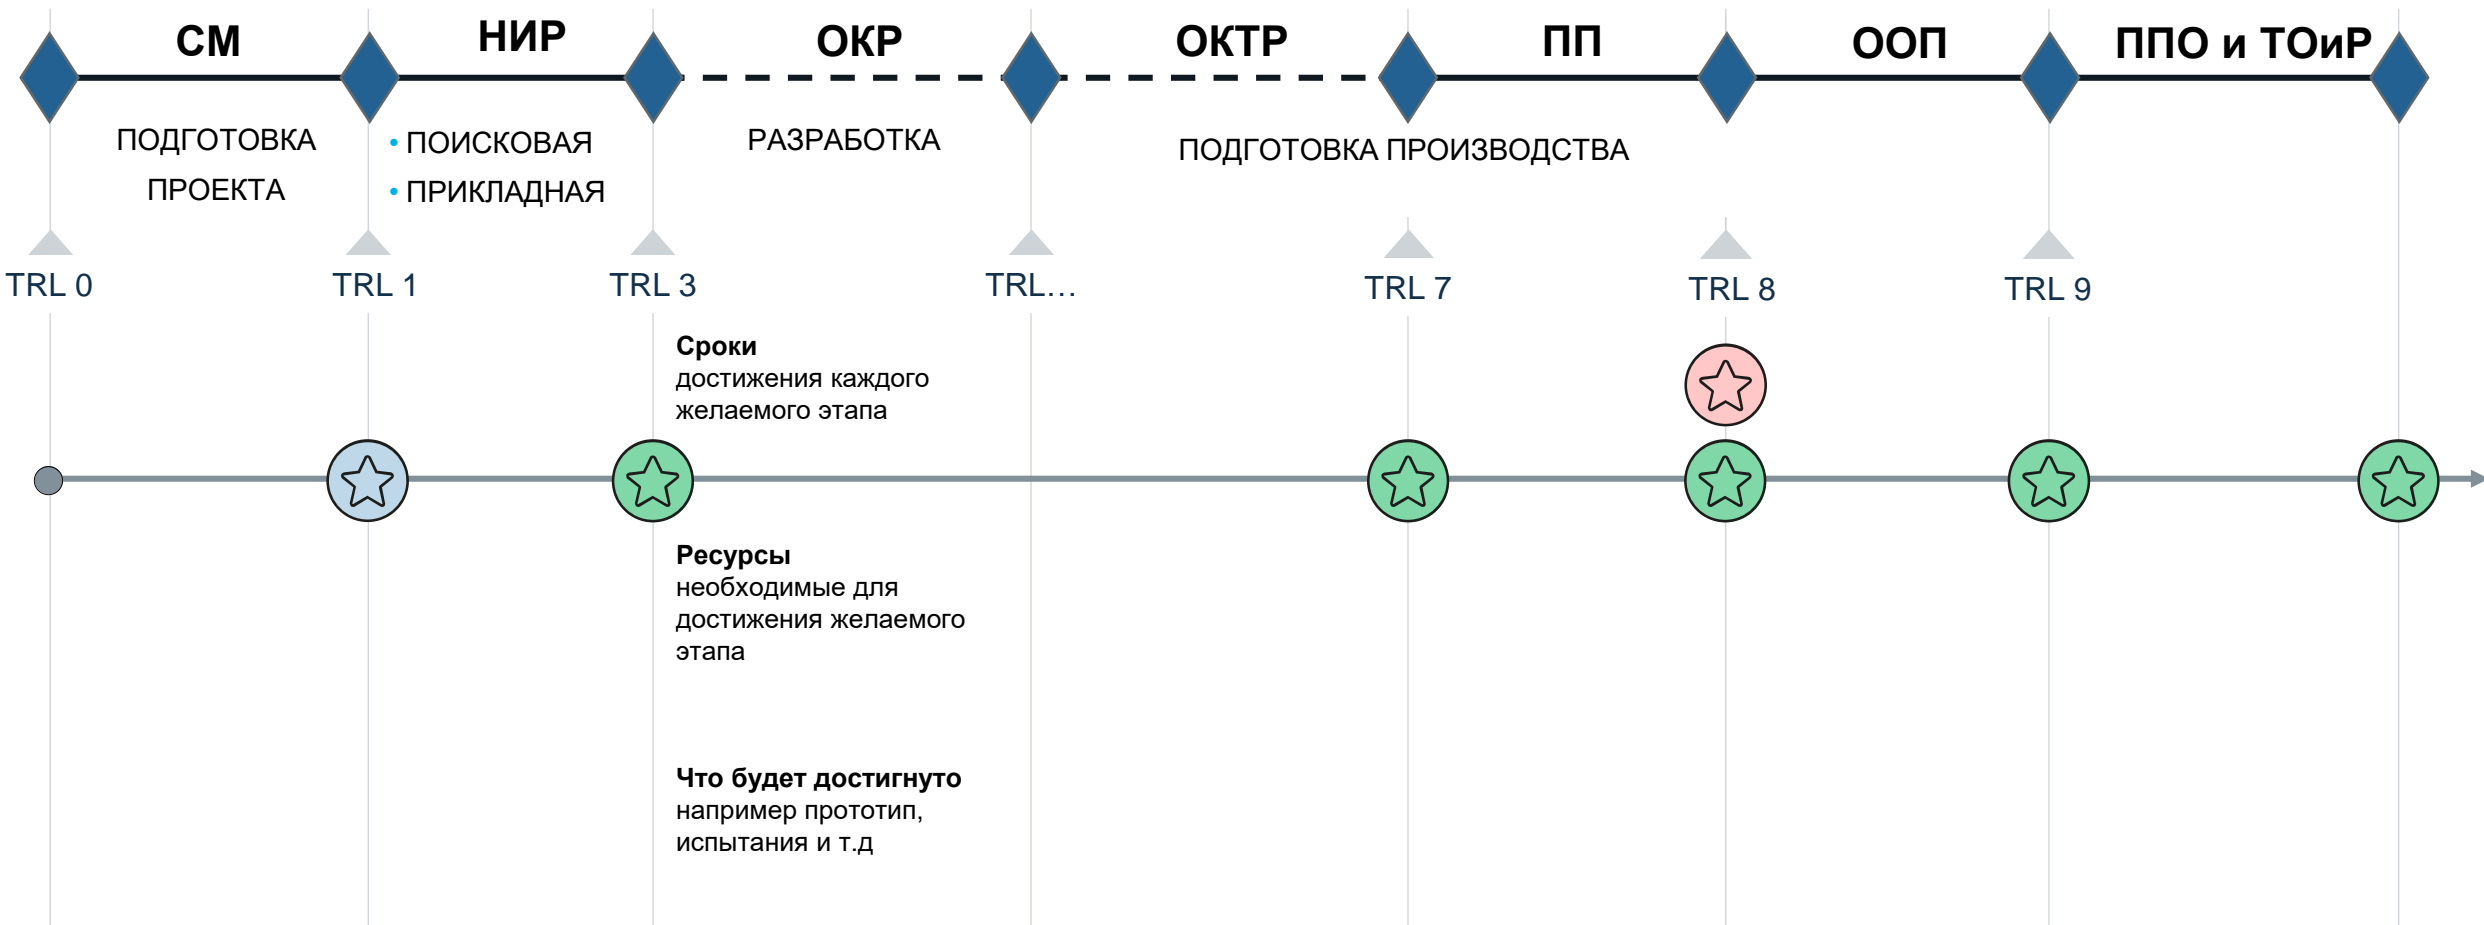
СМ НИР ОКР ОКТР ПП ООП ППО и ТОиР

ПОДГОТОВКА ПРОЕКТА

• ПОИСКОВАЯ
• ПРИКЛАДНАЯ

РАЗРАБОТКА

ПОДГОТОВКА ПРОИЗВОДСТВА

TRL 0 TRL 1 TRL 3 TRL… TRL 7 TRL 8 TRL 9

**Сроки**
достижения каждого желаемого этапа

**Ресурсы**
необходимые для достижения желаемого этапа

**Что будет достигнуто**
например прототип, испытания и т.д